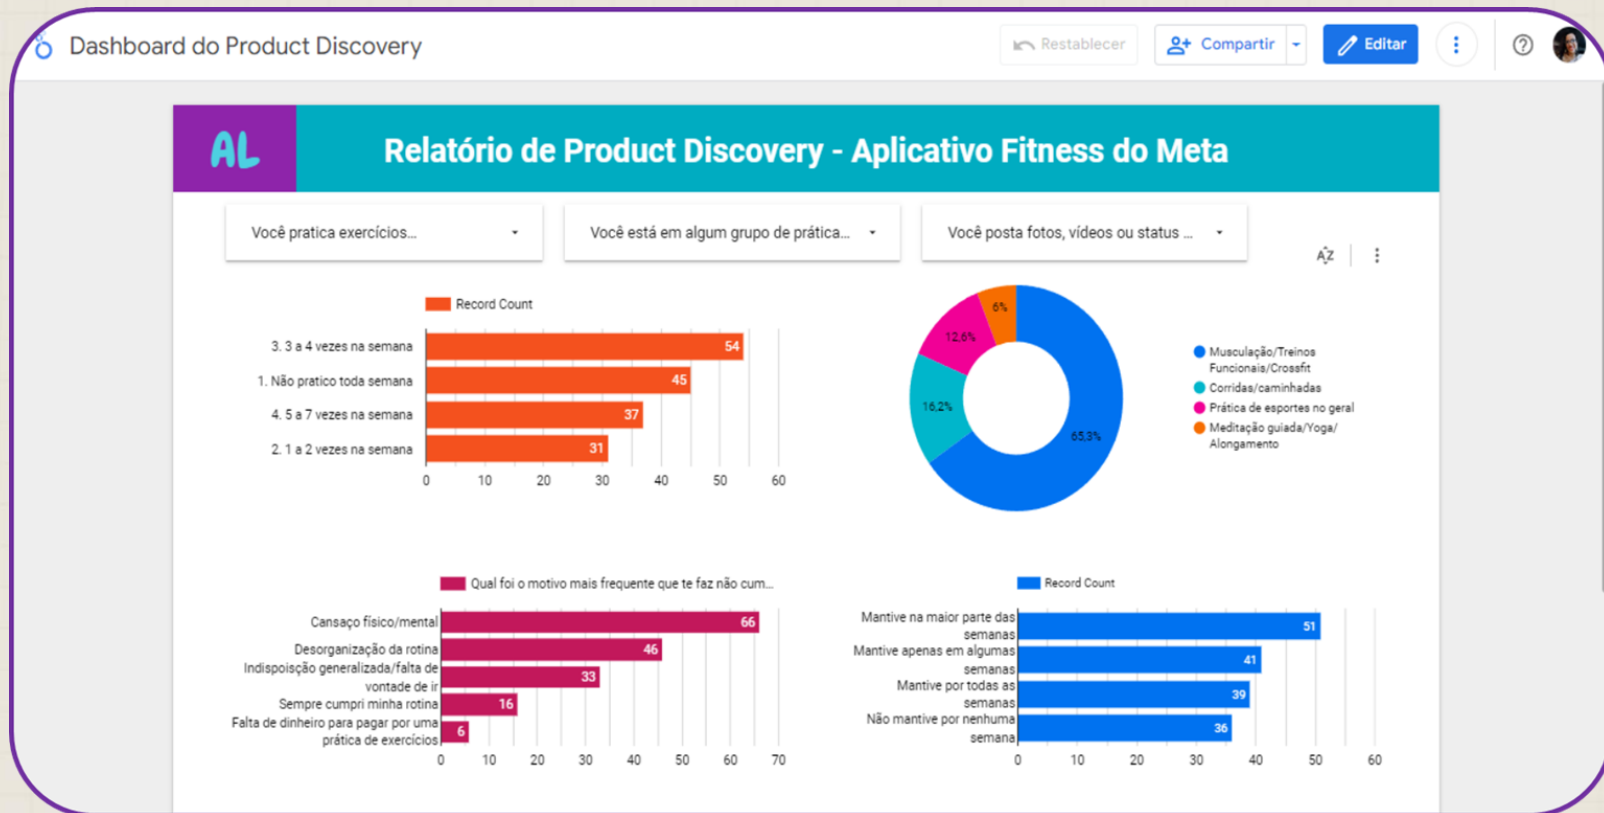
Dashboard do Product Discovery

Restabelecer

Compartilhar

Editar

AL

Relatório de Product Discovery - Aplicativo Fitness do Meta

Você pratica exercícios...

Você está em algum grupo de prática...

Você posta fotos, vídeos ou status ...

Record Count

| | Record Count |
|---|---|
| 3. 3 a 4 vezes na semana | 54 |
| 1. Não pratico toda semana | 45 |
| 4. 5 a 7 vezes na semana | 37 |
| 2. 1 a 2 vezes na semana | 31 |

0 10 20 30 40 50 60

6%
12,6%
16,2%
65,3%

Musculação/Treinos Funcionais/Crossfit
Corridas/caminhadas
Prática de esportes no geral
Meditação guiada/Yoga/ Alongamento

Qual foi o motivo mais frequente que te faz não cum...

| | |
|---|---|
| Cansaço físico/mental | 66 |
| Desorganização da rotina | 46 |
| Indisposição generalizada/falta de vontade de ir | 33 |
| Sempre cumpri minha rotina | 16 |
| Falta de dinheiro para pagar por uma prática de exercícios | 6 |

0 10 20 30 40 50 60 70

Record Count

| | Record Count |
|---|---|
| Mantive na maior parte das semanas | 51 |
| Mantive apenas em algumas semanas | 41 |
| Mantive por todas as semanas | 39 |
| Não mantive por nenhuma semana | 36 |

0 10 20 30 40 50 60